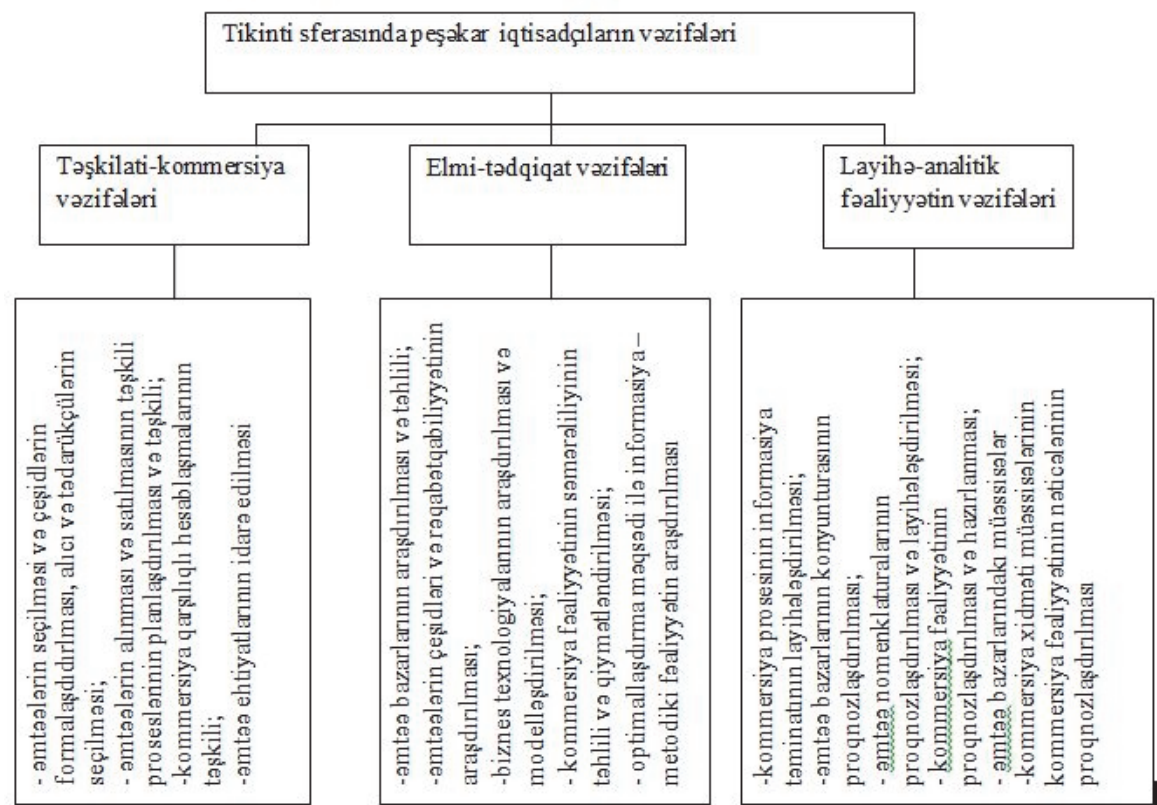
Tikinti sferasında peşəkar iqtisadçıların vəzifələri

Təşkilati-kommersiya vəzifələri

Elmi-tədqiqat vəzifələri

Layihə-analitik fəaliyyətin vəzifələri

- əmtəələrin seçilməsi və çeşidlərin formalaşdırılması, alıcı və tədarükçülərin seçilməsi;
- əmtəələrin alınması və satılmasının təşkili proseslərinin planlaşdırılması və təşkili;
-kommersiya qarşılıqlı hesablaşmalarının təşkili;
-əmtəə ehtiyatlarının idarə edilməsi

-əmtəə bazarlarının araşdırılması və təhlili;
-əmtəələrin çeşidləri və rəqabətqabiliyyətinin araşdırılması;
-biznes texnologiyalarının araşdırılması və modelləşdirilməsi;
- kommersiya fəaliyyətinin səmərəliliyinin təhlili və qiymətləndirilməsi;
- optimallaşdırma məqsədi ilə informasiya – metodiki fəaliyyətin araşdırılması

-kommersiya prosesinin informasiya təminatının layihələşdirilməsi;
-əmtəə bazarlarının konyunturasının proqnozlaşdırılması;
- əmtəə nomenklaturalarının proqnozlaşdırılması və layihələşdirilməsi;
- kommersiya fəaliyyətinin proqnozlaşdırılması və hazırlanması;
- əmtəə bazarlarındakı müəssisələr
-kommersiya xidməti müəssisələrinin kommersiya fəaliyyətinin nəticələrinin proqnozlaşdırılması